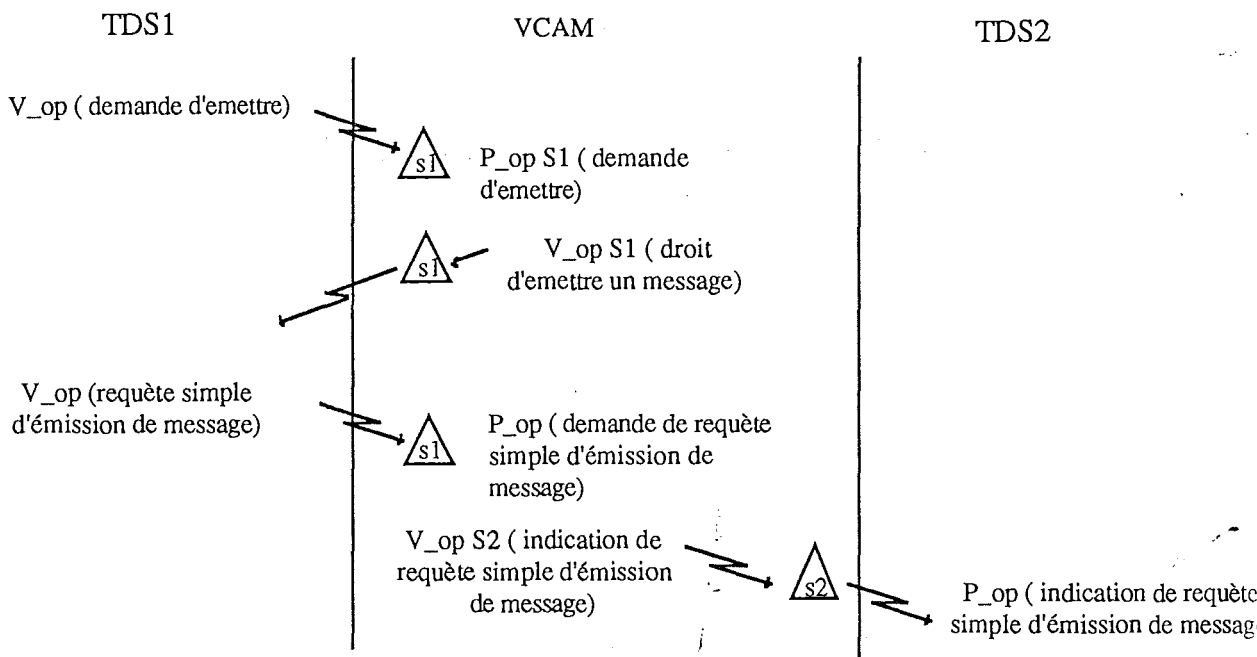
TDS1

VCAM

TDS2

V_op ( demande d'emettre)

s1

P_op S1 ( demande d'emettre)

s1

V_op S1 ( droit d'emettre un message)

V_op (requète simple d'émission de message)

s1

P_op ( demande de requète simple d'émission de message)

V_op S2 ( indication de requète simple d'émission de message)

s2

P_op ( indication de requète simple d'émission de messag